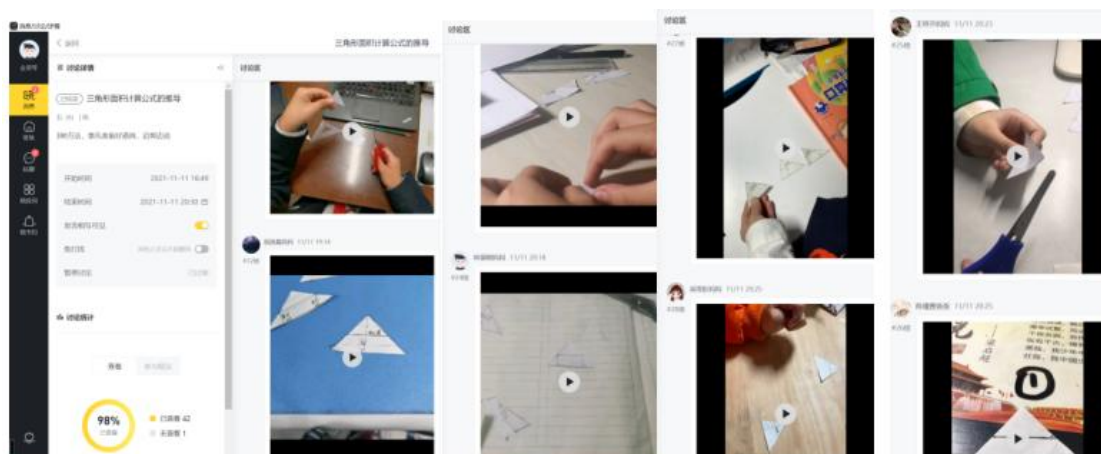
< 返回

三角形面积计算公式的推导

讨论详情

三角形面积计算公式的推导

开始时间 2021-11-11 16:49

结束时间 2021-11-11 20:32

讨论区

讨论区

讨论区

11/11 19:14

11/11 20:14

11/11 20:25

11/11 20:21

11/11 20:25

讨论统计

98%

已查看 42

未查看 1